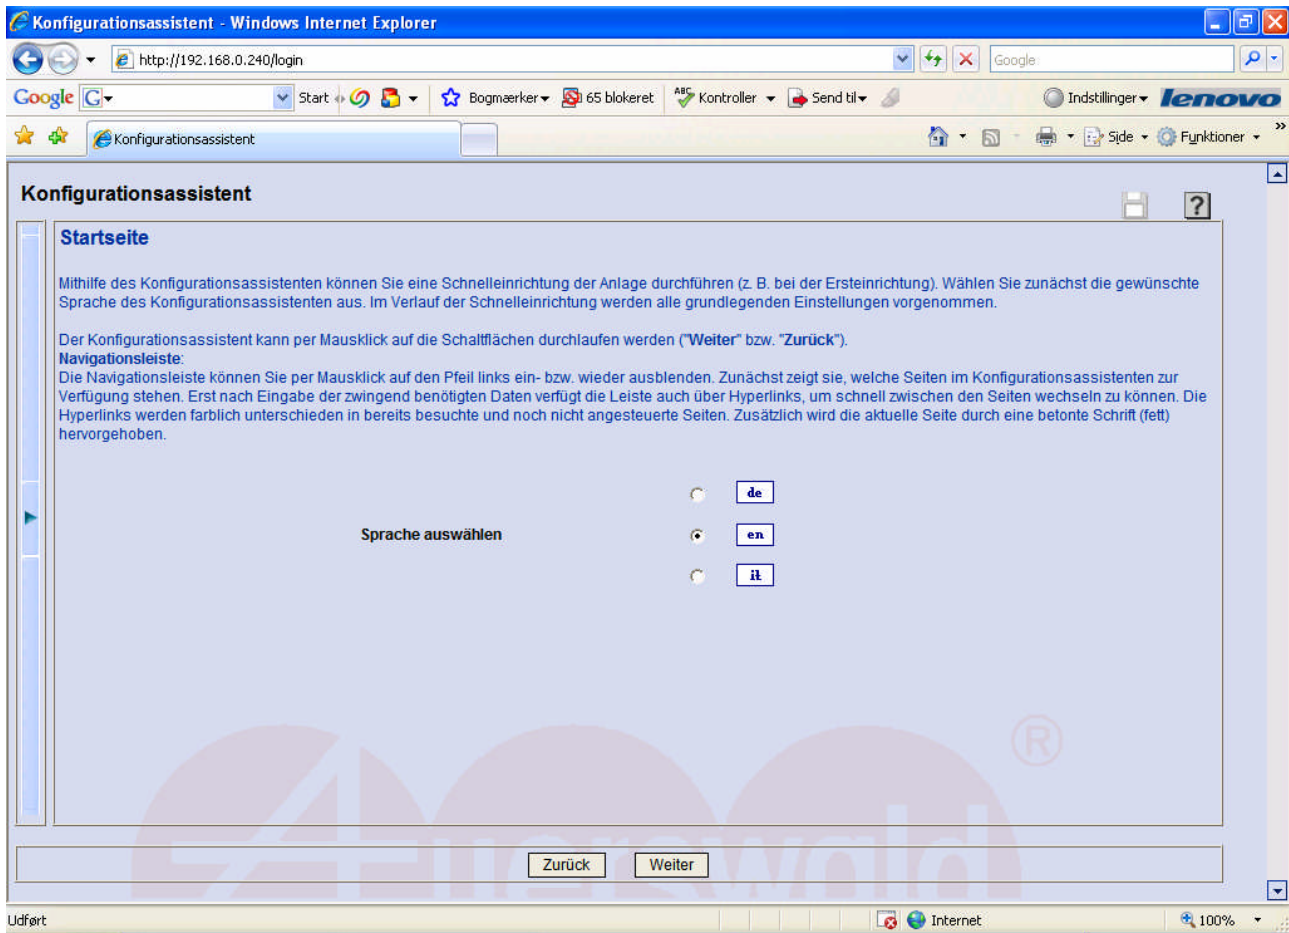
Konfigurationsassistent - Windows Internet Explorer

http://192.168.0.240/login

Google

Google G

Start

Bogmærker

65 blokeret

Kontroller

Send til

Indstillinger

lenovo

Konfigurationsassistent

Side

Funktioner

Konfigurationsassistent

Startseite

Mithilfe des Konfigurationsassistenten können Sie eine Schnelleinrichtung der Anlage durchführen (z. B. bei der Ersteinrichtung). Wählen Sie zunächst die gewünschte Sprache des Konfigurationsassistenten aus. Im Verlauf der Schnelleinrichtung werden alle grundlegenden Einstellungen vorgenommen.

Der Konfigurationsassistent kann per Mausklick auf die Schaltflächen durchlaufen werden ("Weiter" bzw. "Zurück").
Navigationsleiste:
Die Navigationsleiste können Sie per Mausklick auf den Pfeil links ein- bzw. wieder ausblenden. Zunächst zeigt sie, welche Seiten im Konfigurationsassistenten zur Verfügung stehen. Erst nach Eingabe der zwingend benötigten Daten verfügt die Leiste auch über Hyperlinks, um schnell zwischen den Seiten wechseln zu können. Die Hyperlinks werden farblich unterschieden in bereits besuchte und noch nicht angesteuerte Seiten. Zusätzlich wird die aktuelle Seite durch eine betonte Schrift (fett) hervorgehoben.

de

Sprache auswählen

en

it

Zurück

Weiter

Udført

Internet

100%